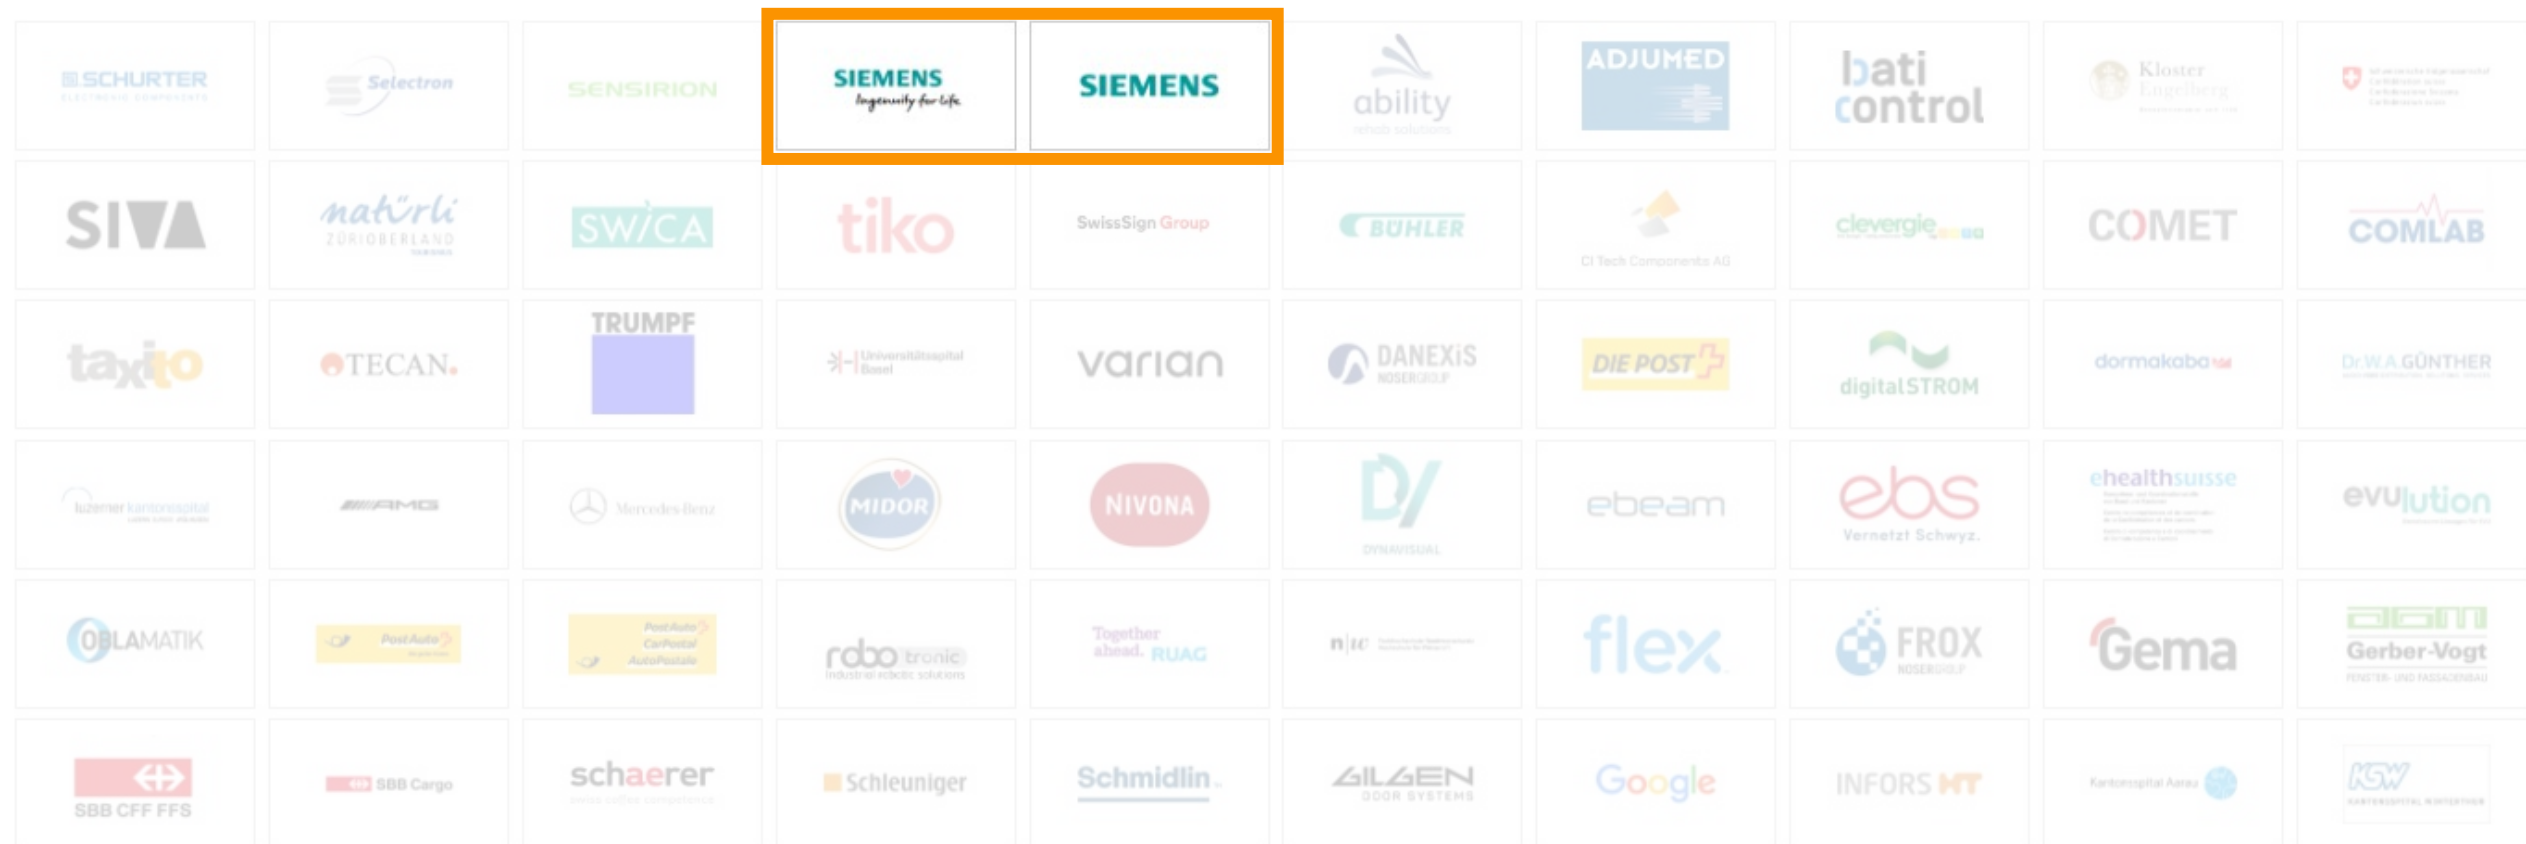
SCHURTER ELECTRONIC COMPONENTS

Selectron

SENSIRION

SIEMENS Ingenuity for life

SIEMENS

ability

ADJUMED

bati control

Kloster Engelberg

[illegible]

SIVA

natürli ZÜRIOBERLAND

SWICA

tiko

SwissSign Group

BÜHLER

CI Tech Components AG

clevergie

COMET

COMLAB

taxito

TECAN.

TRUMPF

Universitätsspital Basel

varian

DANEXiS NOSERGROUP

DIE POST

digitalSTROM

dormakaba

Dr.W.A.GÜNTHER

luzerner kantonsspital

AMG

Mercedes-Benz

MIDOR

NIVONA

DYNAVISUAL

ebeam

ebs Vernetzt Schwyz.

ehealthsuisse

evulution

OBLAMATIK

PostAuto

PostAuto CarPostal AutoPostale

robotronic industrial robotic solutions

Together ahead. RUAG

n|w

flex

FROX NOSERGROUP

Gema

Gerber-Vogt FENSTER- UND FASSADENBAU

SBB CFF FFS

SBB Cargo

schaerer

Schleuniger

Schmidlin

GILGEN DOOR SYSTEMS

Google

INFORS HT

Kantonsspital Aarau

KSW KANTONSSPITAL WINTERTHUR